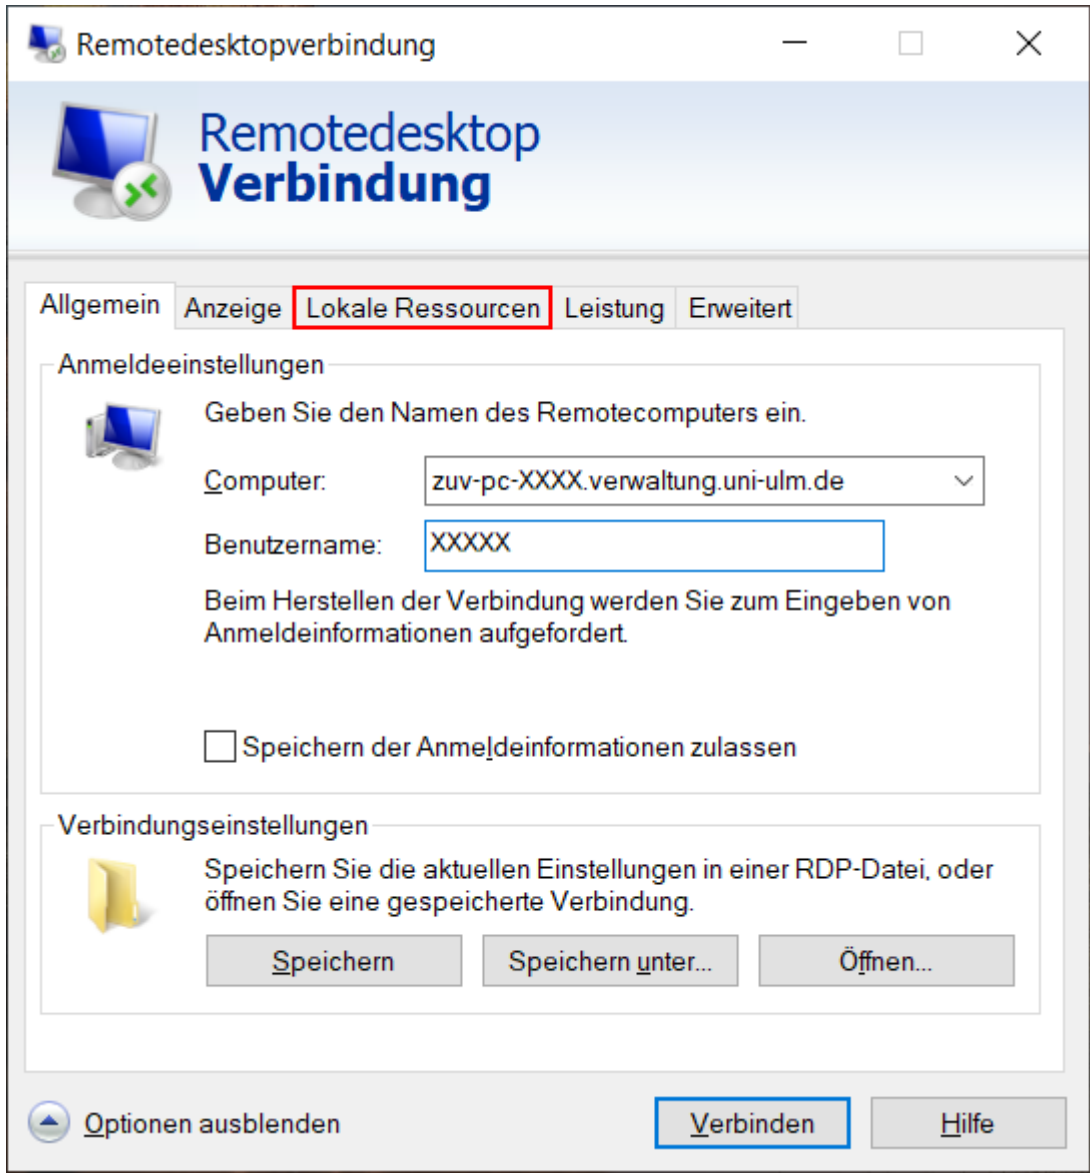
Remotedesktopverbindung

Remotedesktop
Verbindung

Allgemein | Anzeige | Lokale Ressourcen | Leistung | Erweitert

Anmeldeeinstellungen

Geben Sie den Namen des Remotecomputers ein.

Computer: zuv-pc-XXXX.verwaltung.uni-ulm.de

Benutzername: XXXXX

Beim Herstellen der Verbindung werden Sie zum Eingeben von Anmeldeinformationen aufgefordert.

Speichern der Anmeldeinformationen zulassen

Verbindungseinstellungen

Speichern Sie die aktuellen Einstellungen in einer RDP-Datei, oder öffnen Sie eine gespeicherte Verbindung.

Speichern | Speichern unter... | Öffnen...

Optionen ausblenden

Verbinden | Hilfe